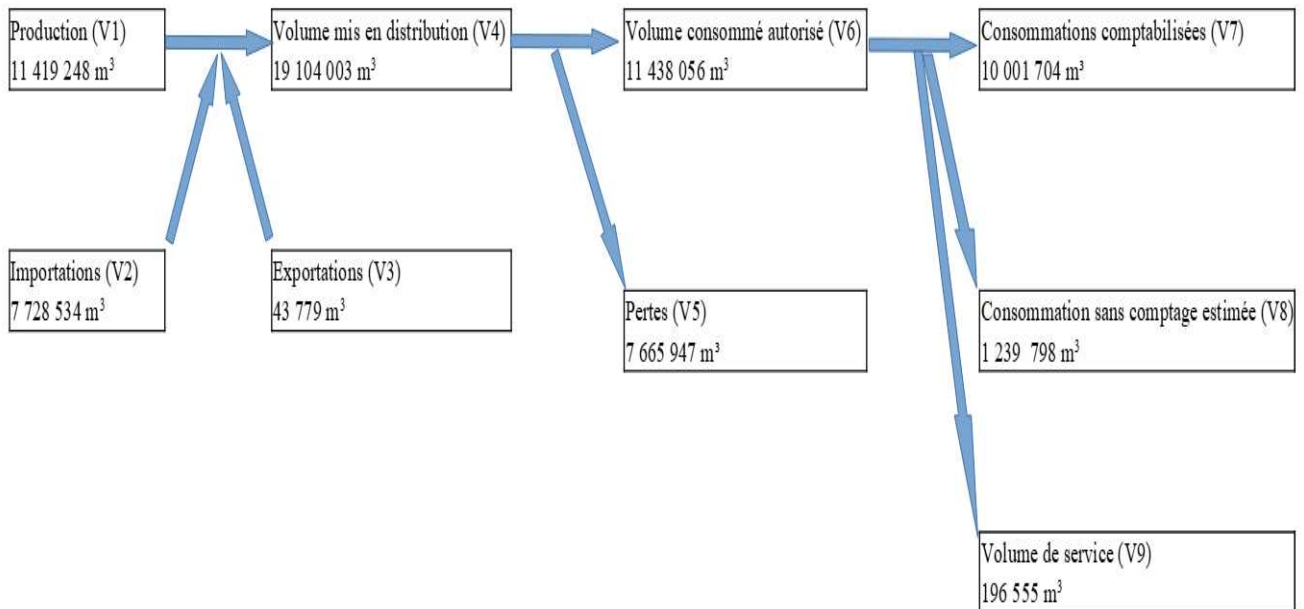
Production (V1)
11 419 248 m$^3$

Volume mis en distribution (V4)
19 104 003 m$^3$

Volume consommé autorisé (V6)
11 438 056 m$^3$

Consommations comptabilisées (V7)
10 001 704 m$^3$

Importations (V2)
7 728 534 m$^3$

Exportations (V3)
43 779 m$^3$

Pertes (V5)
7 665 947 m$^3$

Consommation sans comptage estimée (V8)
1 239 798 m$^3$

Volume de service (V9)
196 555 m$^3$